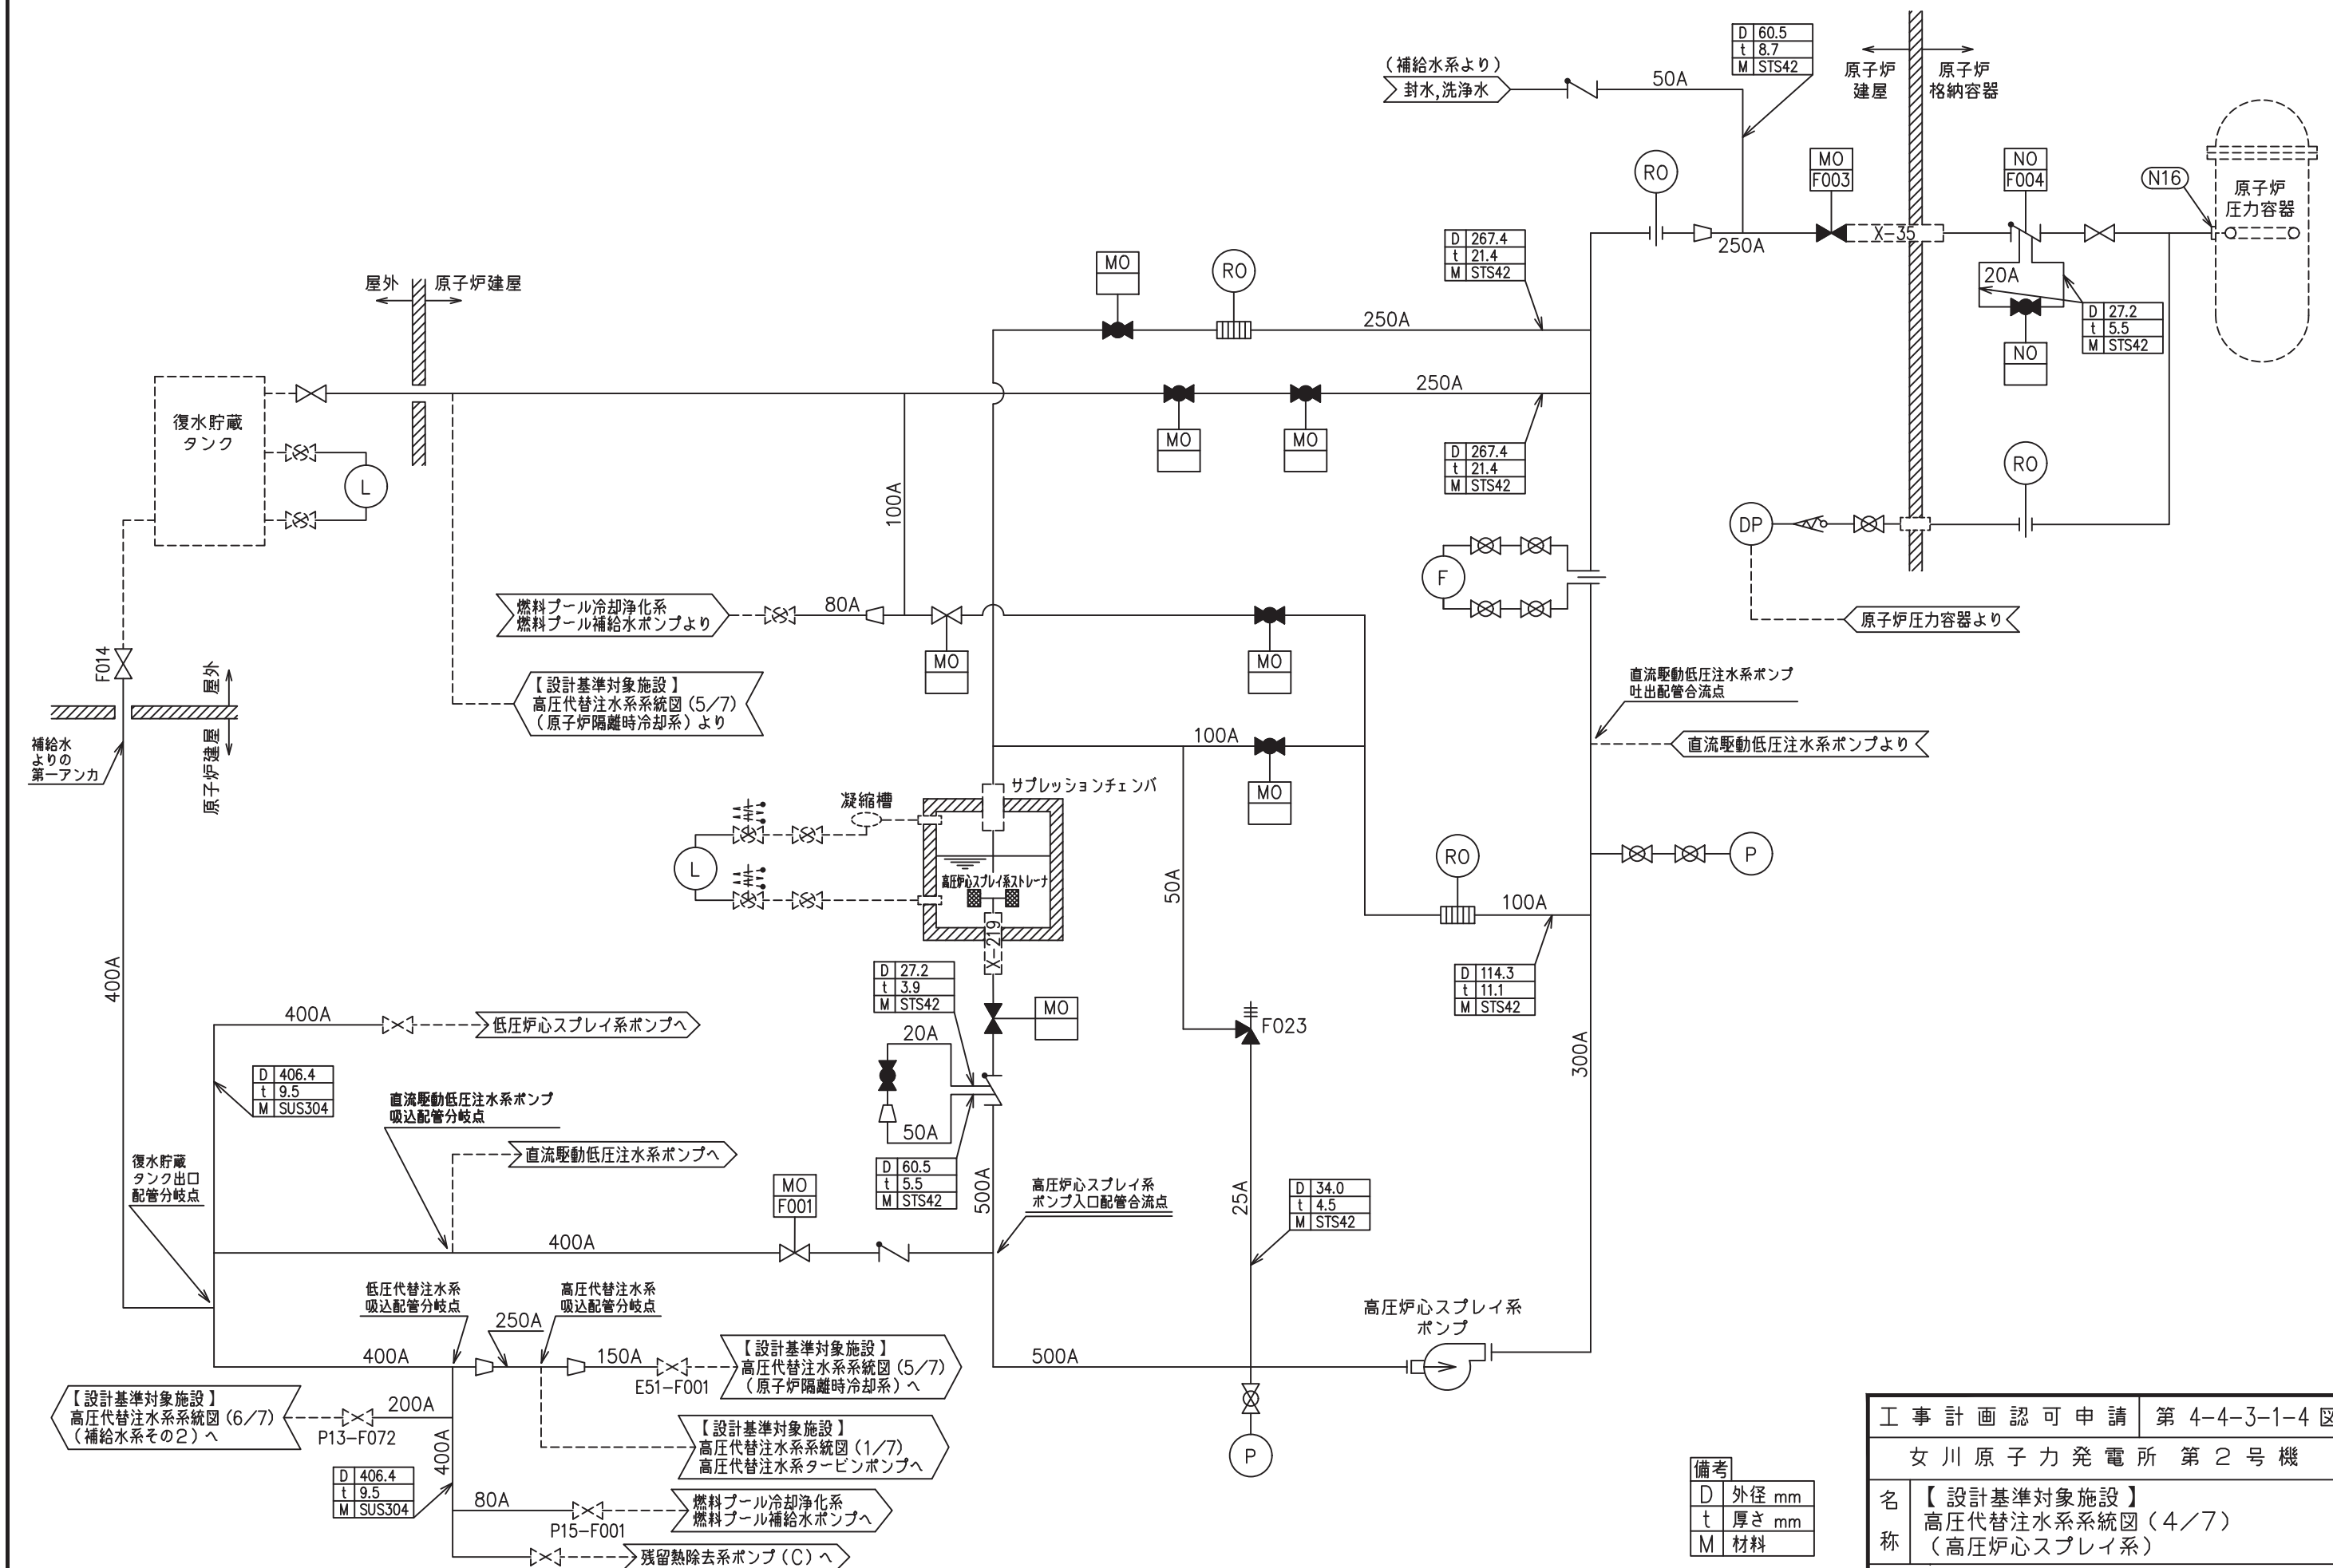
（補給水系より）
封水,洗浄水
50A

| D | 60.5 |
|---|---|
| t | 8.7 |
| M | STS42 |

原子炉建屋
原子炉格納容器

RO
MO F003
NO F004
N16
原子炉圧力容器
250A
X-35
20A

| D | 27.2 |
|---|---|
| t | 5.5 |
| M | STS42 |

NO

| D | 267.4 |
|---|---|
| t | 21.4 |
| M | STS42 |

屋外
原子炉建屋
MO
RO
250A
250A
復水貯蔵タンク
L
MO
MO

| D | 267.4 |
|---|---|
| t | 21.4 |
| M | STS42 |

RO
100A
DP
F
燃料プール冷却浄化系 燃料プール補給水ポンプより
80A
MO
MO
原子炉圧力容器より
F014
屋外
原子炉建屋
【設計基準対象施設】 高圧代替注水系系統図（5/7） （原子炉隔離時冷却系）より
直流駆動低圧注水系ポンプ 吐出配管合流点
補給水よりの第一アンカ
100A
直流駆動低圧注水系ポンプより
MO
サプレッションチェンバ
凝縮槽
L
高圧炉心スプレイ系ストレーナ
X-219
50A
RO
P
100A

| D | 114.3 |
|---|---|
| t | 11.1 |
| M | STS42 |

400A

| D | 27.2 |
|---|---|
| t | 3.9 |
| M | STS42 |

MO
F023
400A
低圧炉心スプレイ系ポンプへ
20A
300A

| D | 406.4 |
|---|---|
| t | 9.5 |
| M | SUS304 |

直流駆動低圧注水系ポンプ 吸込配管分岐点
50A
直流駆動低圧注水系ポンプへ
復水貯蔵タンク出口配管分岐点
MO F001

| D | 60.5 |
|---|---|
| t | 5.5 |
| M | STS42 |

500A
高圧炉心スプレイ系 ポンプ入口配管合流点
25A

| D | 34.0 |
|---|---|
| t | 4.5 |
| M | STS42 |

400A
低圧代替注水系 吸込配管分岐点
高圧代替注水系 吸込配管分岐点
高圧炉心スプレイ系 ポンプ
250A
400A
150A
500A
【設計基準対象施設】 高圧代替注水系系統図（5/7） （原子炉隔離時冷却系）へ
E51-F001
【設計基準対象施設】 高圧代替注水系系統図（6/7） （補給水系その2）へ
200A
P13-F072
400A
【設計基準対象施設】 高圧代替注水系系統図（1/7） 高圧代替注水系タービンポンプへ
P

| D | 406.4 |
|---|---|
| t | 9.5 |
| M | SUS304 |

80A
燃料プール冷却浄化系 燃料プール補給水ポンプへ
P15-F001
残留熱除去系ポンプ（C）へ

| 備考 | |
|---|---|
| D | 外径 mm |
| t | 厚さ mm |
| M | 材料 |

| 工事計画認可申請 | 第 4-4-3-1-4 図 |
|---|---|
| 女川原子力発電所 第2号機 | |
| 名称 | 【設計基準対象施設】 高圧代替注水系系統図（4/7） （高圧炉心スプレイ系） |